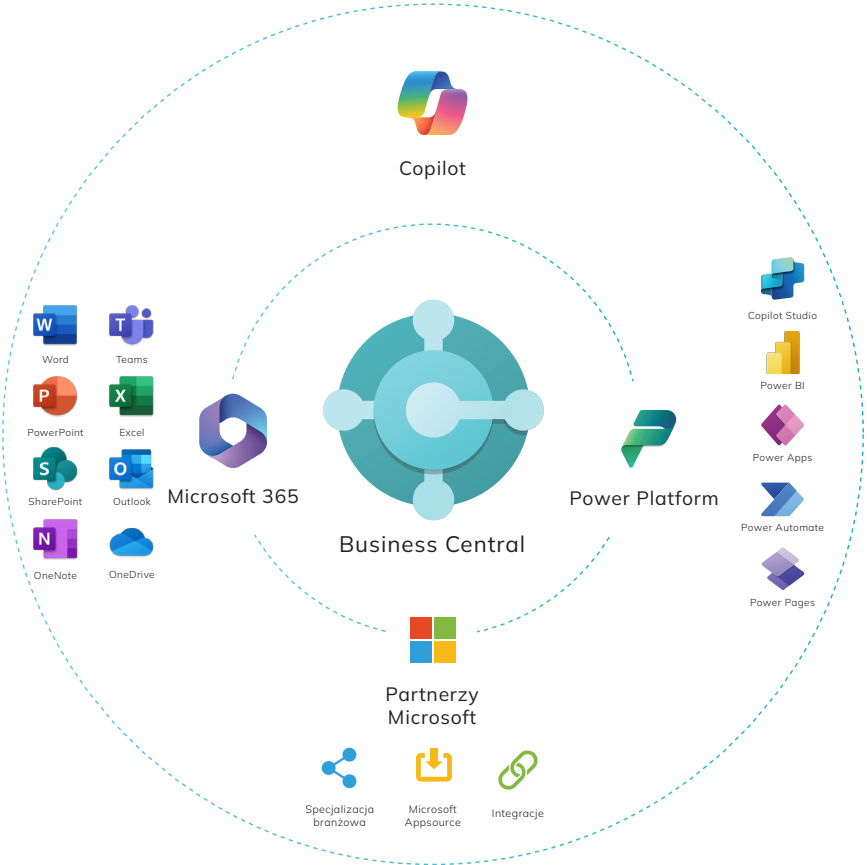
Copilot

Word
Teams
PowerPoint
Excel
SharePoint
Outlook
OneNote
OneDrive

Microsoft 365

Business Central

Power Platform

Copilot Studio
Power BI
Power Apps
Power Automate
Power Pages

Partnerzy Microsoft

Specjalizacja branżowa
Microsoft Appsource
Integracje